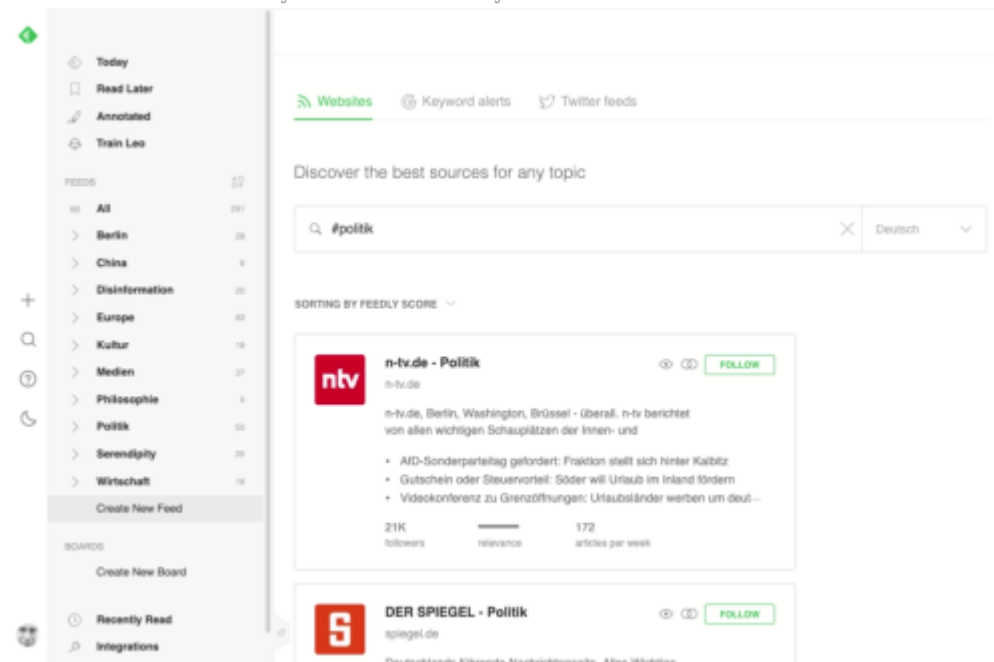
Today
Read Later
Annotated
Train Leo

FEEDS
All 291
Berlin 29
China 6
Disinformation 25
Europe 83
Kultur 18
Medien 37
Philosophie 5
Politik 32
Serendipity 25
Wirtschaft 18
Create New Feed

BOARDS
Create New Board

Recently Read
Integrations

Websites
Keyword alerts
Twitter feeds

Discover the best sources for any topic

#politik
Deutsch

SORTING BY FEEDLY SCORE

ntv
n-tv.de - Politik
n-tv.de
FOLLOW
n-tv.de, Berlin, Washington, Brüssel - überall. n-tv berichtet von allen wichtigen Schauplätzen der Innen- und
• AfD-Sonderparteitag gefordert: Fraktion stellt sich hinter Kalbitz
• Gutschein oder Steuervorteil: Söder will Urlaub im Inland fördern
• Videokonferenz zu Grenzöffnungen: Urlaubsländer werben um deut...
21K followers
relevance
172 articles per week

S
DER SPIEGEL - Politik
spiegel.de
FOLLOW
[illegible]